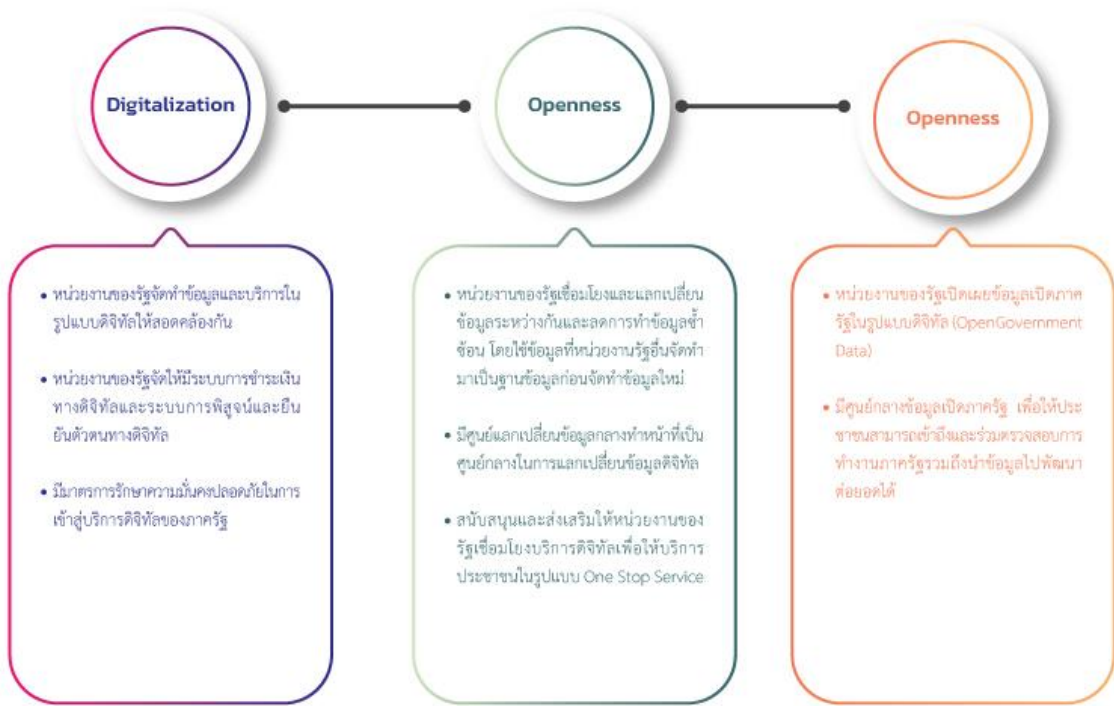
Digitalization

Openness

Openness

• หน่วยงานของรัฐจัดทำข้อมูลและบริการในรูปแบบดิจิทัลให้สอดคล้องกัน

• หน่วยงานของรัฐจัดให้มีระบบการชำระเงินทางดิจิทัลและระบบการพิสูจน์และยืนยันตัวตนทางดิจิทัล

• มีมาตรการรักษาความมั่นคงปลอดภัยในการเข้าสู่บริการดิจิทัลของภาครัฐ

• หน่วยงานของรัฐเชื่อมโยงและแลกเปลี่ยนข้อมูลระหว่างกันและลดการทำข้อมูลซ้ำซ้อน โดยใช้ข้อมูลที่หน่วยงานรัฐอื่นจัดทำมาเป็นฐานข้อมูลก่อนจัดทำข้อมูลใหม่

• มีศูนย์แลกเปลี่ยนข้อมูลกลางทำหน้าที่เป็นศูนย์กลางในการแลกเปลี่ยนข้อมูลดิจิทัล

• สนับสนุนและส่งเสริมให้หน่วยงานของรัฐเชื่อมโยงบริการดิจิทัลเพื่อให้บริการประชาชนในรูปแบบ One Stop Service

• หน่วยงานของรัฐเปิดเผยข้อมูลเปิดภาครัฐในรูปแบบดิจิทัล (OpenGovernment Data)

• มีศูนย์กลางข้อมูลเปิดภาครัฐ เพื่อให้ประชาชนสามารถเข้าถึงและร่วมตรวจสอบการทำงานภาครัฐรวมถึงนำข้อมูลไปพัฒนาต่อยอดได้